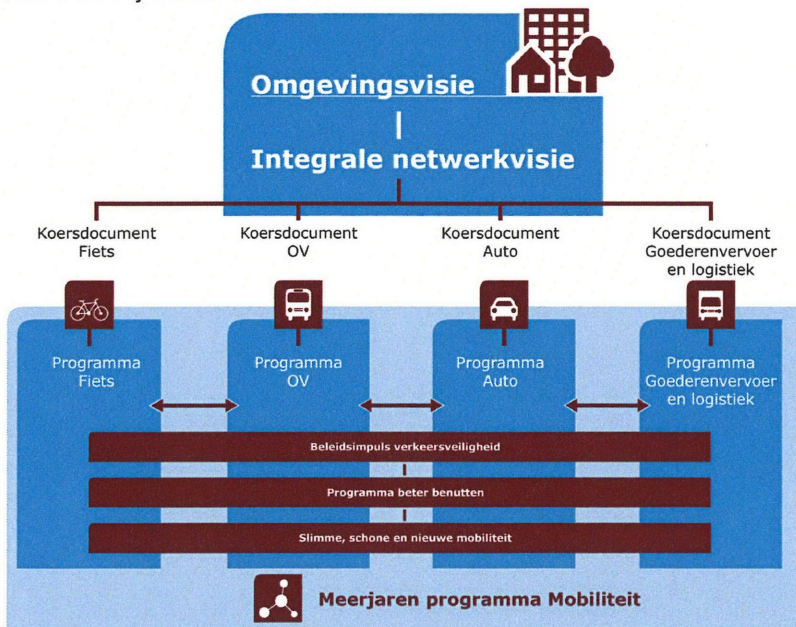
Omgevingsvisie
|
Integrale netwerkvisie

Koersdocument Fiets

Koersdocument OV

Koersdocument Auto

Koersdocument Goederenvervoer en logistiek

Programma Fiets

Programma OV

Programma Auto

Programma Goederenvervoer en logistiek

Beleidsimpuls verkeersveiligheid

Programma beter benutten

Slimme, schone en nieuwe mobiliteit

Meerjaren programma Mobiliteit